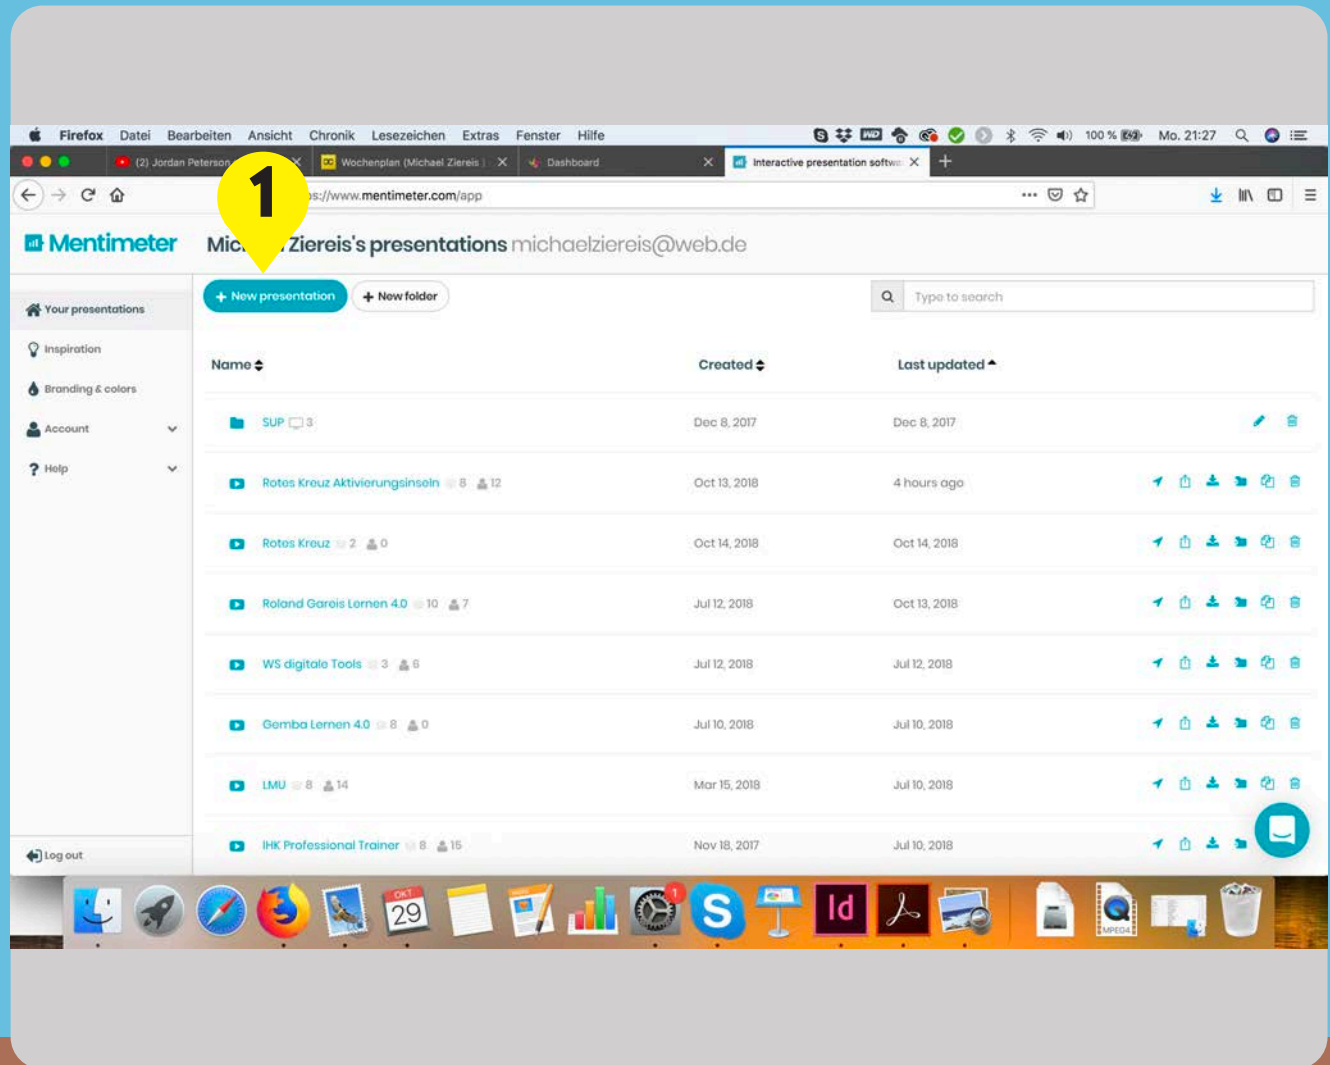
Firefox Datei Bearbeiten Ansicht Chronik Lesezeichen Extras Fenster Hilfe 100 % Mo. 21:27

(2) Jordan Peterson | Wochenplan (Michael Ziereis) | Dashboard | Interactive presentation softw

s://www.mentimeter.com/app

1

Mentimeter Mic Ziereis's presentations michaelzziereis@web.de

+ New presentation + New folder Type to search

Your presentations
Inspiration
Branding & colors
Account
Help
Log out

| Name | Created | Last updated |
|---|---|---|
| SUP 3 | Dec 8, 2017 | Dec 8, 2017 |
| Rotes Kreuz Aktivierungsinseln 8 12 | Oct 13, 2018 | 4 hours ago |
| Rotes Kreuz 2 0 | Oct 14, 2018 | Oct 14, 2018 |
| Roland Gareis Lernen 4.0 10 7 | Jul 12, 2018 | Oct 13, 2018 |
| WS digitale Tools 3 6 | Jul 12, 2018 | Jul 12, 2018 |
| Gemba Lernen 4.0 8 0 | Jul 10, 2018 | Jul 10, 2018 |
| LMU 8 14 | Mar 15, 2018 | Jul 10, 2018 |
| IHK Professional Trainer 8 15 | Nov 18, 2017 | Jul 10, 2018 |

OKT 29 1 Id